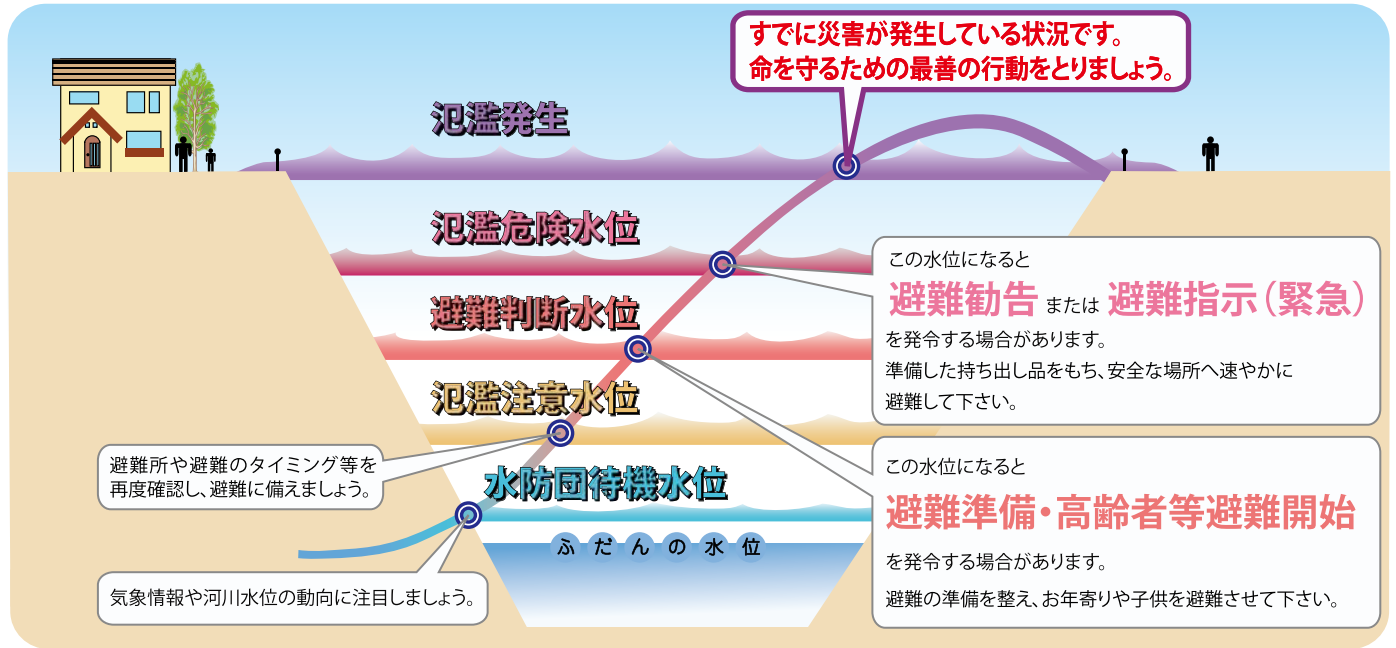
すでに災害が発生している状況です。
命を守るための最善の行動をとりましょう。

氾濫発生

氾濫危険水位

この水位になると
避難勧告 または 避難指示（緊急）
を発令する場合があります。
準備した持ち出し品をもち、安全な場所へ速やかに避難して下さい。

避難判断水位

氾濫注意水位

避難所や避難のタイミング等を再度確認し、避難に備えましょう。

この水位になると
避難準備・高齢者等避難開始
を発令する場合があります。
避難の準備を整え、お年寄りや子供を避難させて下さい。

水防団待機水位

ふだんの水位

気象情報や河川水位の動向に注目しましょう。